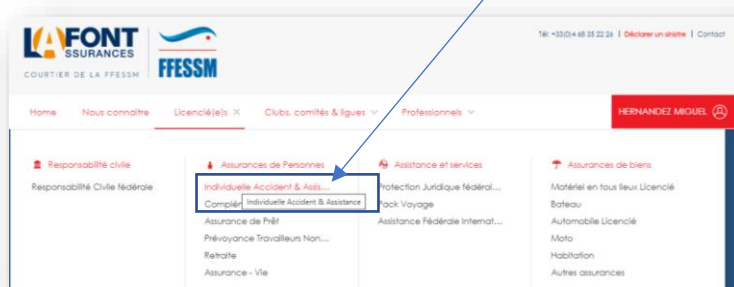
LAFONT ASSURANCES
COURTIER DE LA FFESSM
FFESSM

Tél: +33(0)4 68 35 22 26 | Déclarer un sinistre | Contact

Home | Nous connaître | Licencié(e)s ✕ | Clubs, comités & ligues ∨ | Professionnels ∨ | HERNANDEZ MIGUEL

Responsabilité civile
Responsabilité Civile fédérale

Assurances de Personnes
Individuelle Accident & Assis...
Complém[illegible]
Individuelle Accident & Assistance
Assurance de Prêt
Prévoyance Travailleurs Non...
Retraite
Assurance - Vie

Assistance et services
Protection Juridique fédéral...
Pack Voyage
Assistance Fédérale Internat...

Assurances de biens
Matériel en tous lieux Licencié
Bateau
Automobile Licencié
Moto
Habitation
Autres assurances